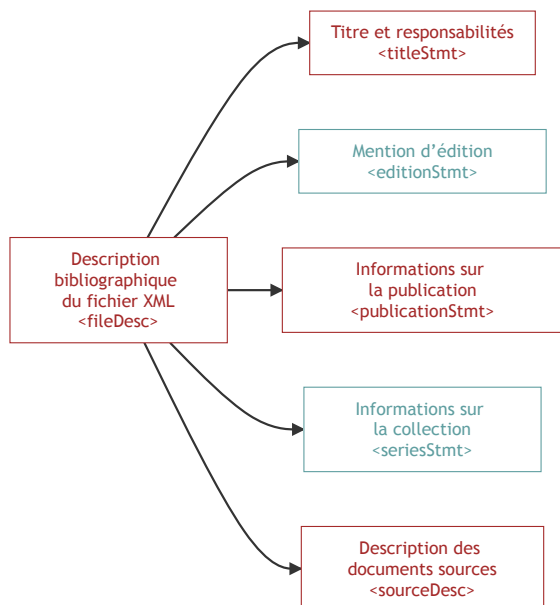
Description bibliographique du fichier XML <fileDesc>

Titre et responsabilités <titleStmt>

Mention d'édition <editionStmt>

Informations sur la publication <publicationStmt>

Informations sur la collection <seriesStmt>

Description des documents sources <sourceDesc>